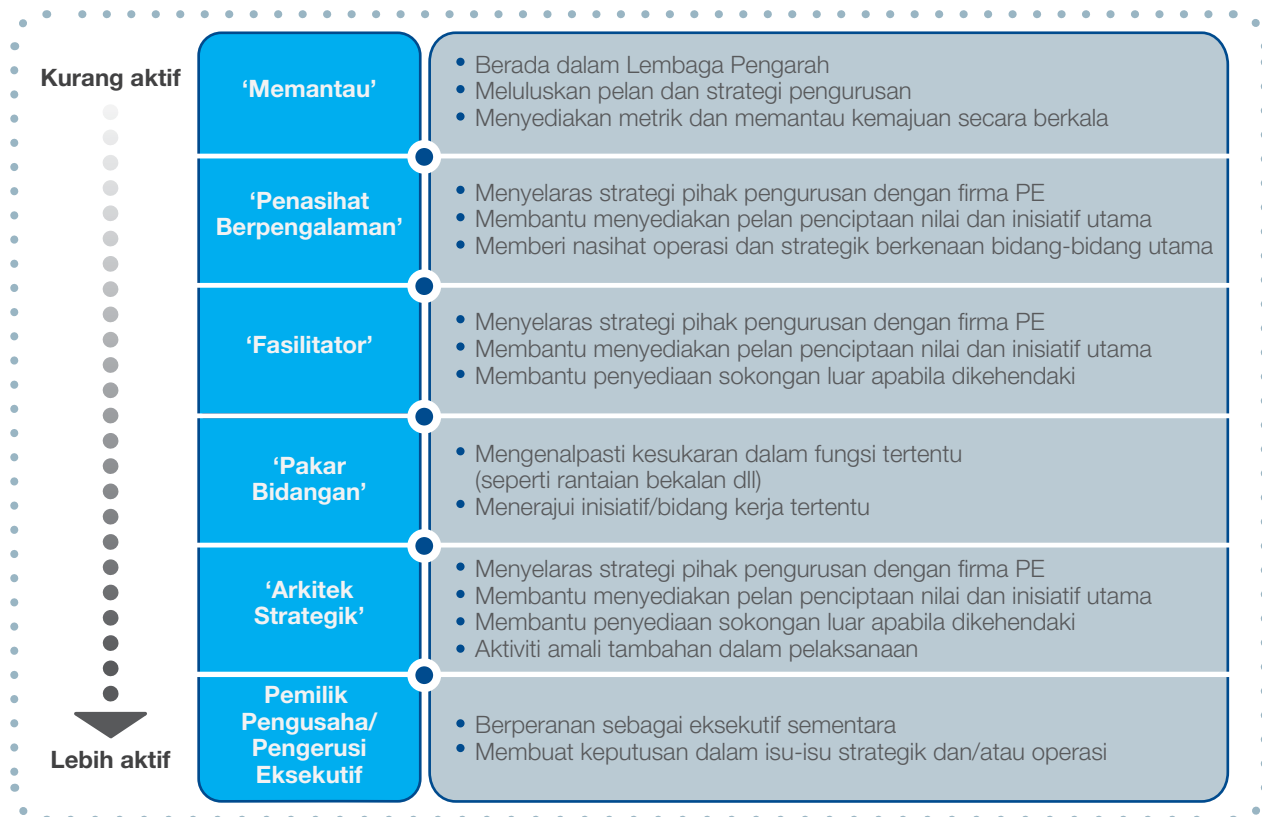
Kurang aktif

Lebih aktif

| | |
|---|---|
| 'Memantau' | • Berada dalam Lembaga Pengarah<br>• Meluluskan pelan dan strategi pengurusan<br>• Menyediakan metrik dan memantau kemajuan secara berkala |
| 'Penasihat Berpengalaman' | • Menyelaras strategi pihak pengurusan dengan firma PE<br>• Membantu menyediakan pelan penciptaan nilai dan inisiatif utama<br>• Memberi nasihat operasi dan strategik berkenaan bidang-bidang utama |
| 'Fasilitator' | • Menyelaras strategi pihak pengurusan dengan firma PE<br>• Membantu menyediakan pelan penciptaan nilai dan inisiatif utama<br>• Membantu penyediaan sokongan luar apabila dikehendaki |
| 'Pakar Bidangan' | • Mengenalpasti kesukaran dalam fungsi tertentu (seperti rantaian bekalan dll)<br>• Menerajui inisiatif/bidang kerja tertentu |
| 'Arkitek Strategik' | • Menyelaras strategi pihak pengurusan dengan firma PE<br>• Membantu menyediakan pelan penciptaan nilai dan inisiatif utama<br>• Membantu penyediaan sokongan luar apabila dikehendaki<br>• Aktiviti amali tambahan dalam pelaksanaan |
| Pemilik Pengusaha/ Pengerusi Eksekutif | • Berperanan sebagai eksekutif sementara<br>• Membuat keputusan dalam isu-isu strategik dan/atau operasi |